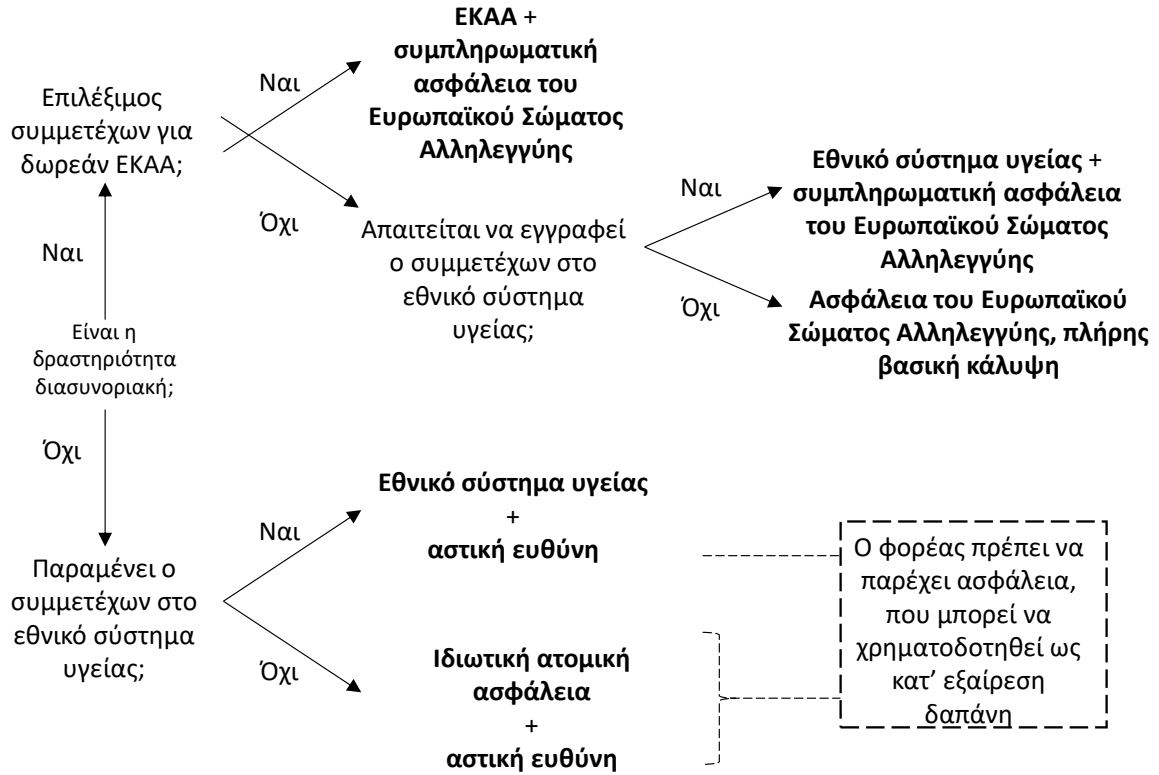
Είναι η δραστηριότητα διασυνοριακή;

Ναι

Επιλέξιμος συμμετέχων για δωρεάν ΕΚΑΑ;

Ναι

**ΕΚΑΑ** + **συμπληρωματική ασφάλεια του Ευρωπαϊκού Σώματος Αλληλεγγύης**

Όχι

Απαιτείται να εγγραφεί ο συμμετέχων στο εθνικό σύστημα υγείας;

Ναι

**Εθνικό σύστημα υγείας** + **συμπληρωματική ασφάλεια του Ευρωπαϊκού Σώματος Αλληλεγγύης**

Όχι

**Ασφάλεια του Ευρωπαϊκού Σώματος Αλληλεγγύης, πλήρης βασική κάλυψη**

Όχι

Παραμένει ο συμμετέχων στο εθνικό σύστημα υγείας;

Ναι

**Εθνικό σύστημα υγείας** + **αστική ευθύνη**

Όχι

**Ιδιωτική ατομική ασφάλεια** + **αστική ευθύνη**

Ο φορέας πρέπει να παρέχει ασφάλεια, που μπορεί να χρηματοδοτηθεί ως κατ' εξαίρεση δαπάνη